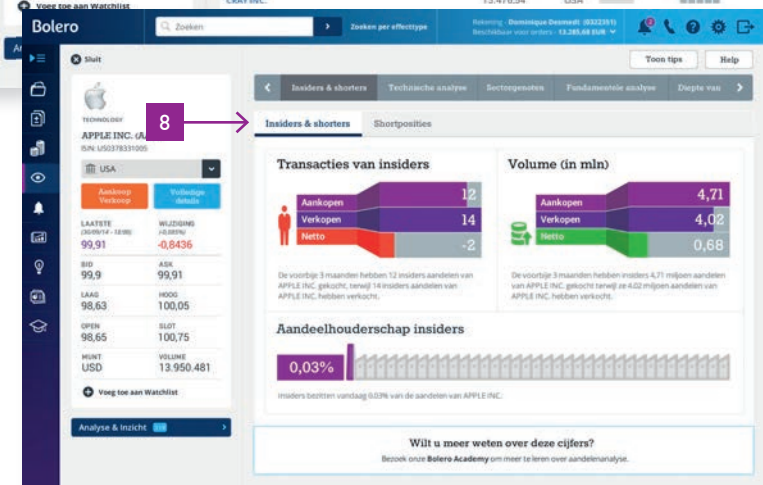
Voeg toe aan Watchlist

Bolero

Zoeken

Zoeken per effecttype

Rekening - Dominique Desmedt (0322351)
Beschikbaar voor orders - 13.285,68 EUR

Sluit

Toon tips

Help

TECHNOLOGY
APPLE INC. (A
ISIN: US0378331005

USA

Aankoop Verkoop

Volledige details

LAATSTE (30/09/14 - 18:00)
99,91

WIJZIGING (-0,85%)
-0,8436

BID
99,9

ASK
99,91

LAAG
98,63

HOOG
100,05

OPEN
98,65

SLOT
100,75

MUNT
USD

VOLUME
13.950.481

Voeg toe aan Watchlist

Analyse & Inzicht

Insiders & shorters | Technische analyse | Sectorgenoten | Fundamentele analyse | Diepte van

8

Insiders & shorters

Shortposities

Transacties van insiders

Aankopen 12
Verkopen 14
Netto -2

De voorbije 3 maanden hebben 12 insiders aandelen van APPLE INC. gekocht, terwijl 14 insiders aandelen van APPLE INC. hebben verkocht.

Volume (in mln)

Aankopen 4,71
Verkopen 4,02
Netto 0,68

De voorbije 3 maanden hebben insiders 4,71 miljoen aandelen van APPLE INC. gekocht terwijl ze 4,02 miljoen aandelen van APPLE INC. hebben verkocht.

Aandeelhouderschap insiders

0,03%

Insiders bezitten vandaag 0,03% van de aandelen van APPLE INC.

Wilt u meer weten over deze cijfers?

Bezoek onze Bolero Academy om meer te leren over aandelenanalyse.